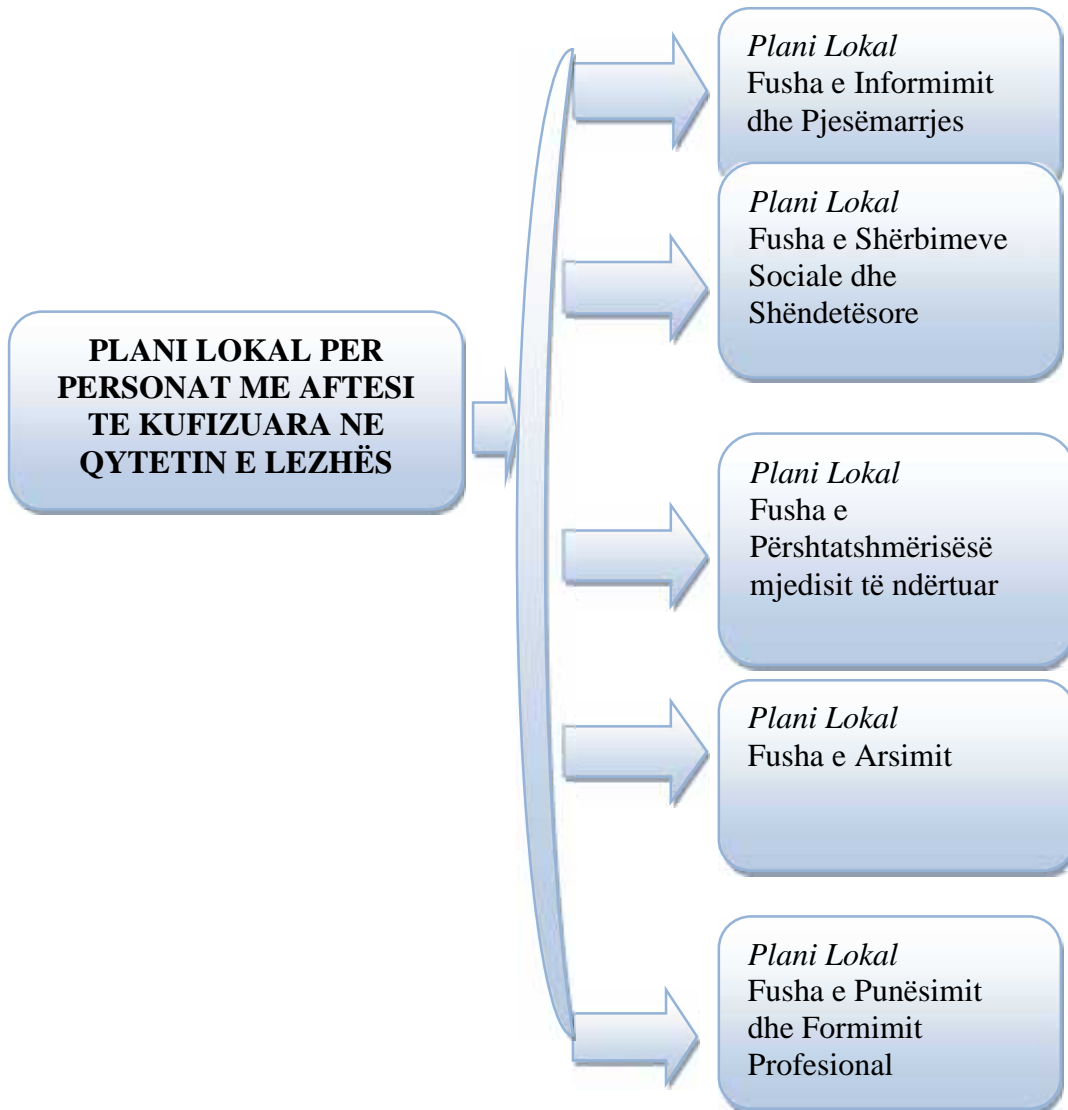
PLANI LOKAL PER PERSONAT ME AFTESI TE KUFIZUARA NE QYTETIN E LEZHËS

*Plani Lokal*
Fusha e Informimit dhe Pjesëmarrjes

*Plani Lokal*
Fusha e Shërbimeve Sociale dhe Shëndetësore

*Plani Lokal*
Fusha e Përshtatshmërisësë mjedisit të ndërtuar

*Plani Lokal*
Fusha e Arsimit

*Plani Lokal*
Fusha e Punësimit dhe Formimit Profesional